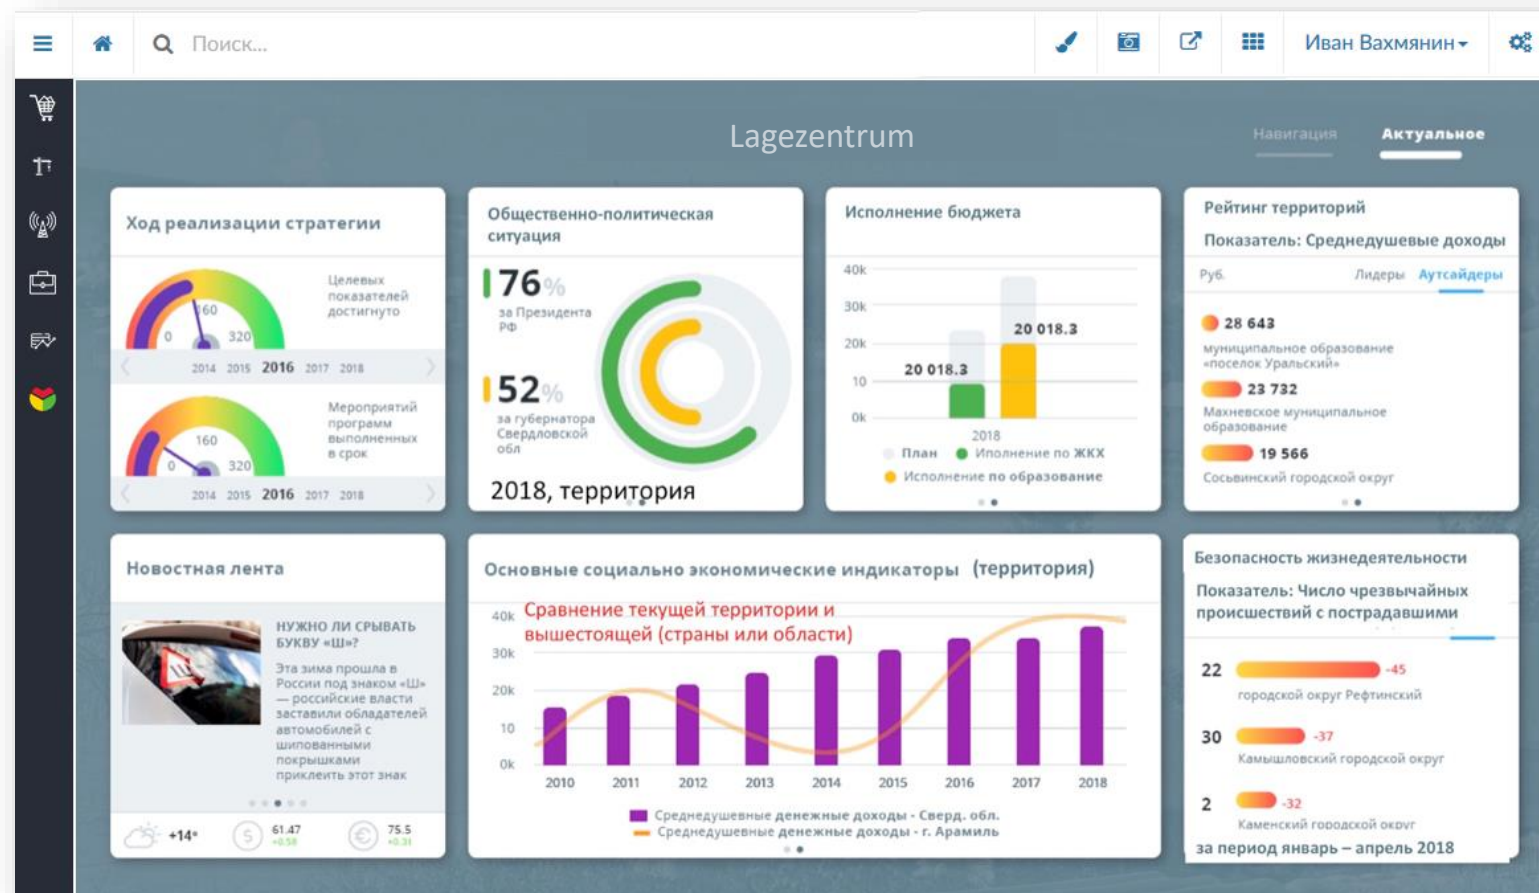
Поиск...

Иван Вахмянин

Lagezentrum

Навигация

Актуальное

Ход реализации стратегии

0 160 320

Целевых показателей достигнуто

2014 2015 2016 2017 2018

0 160 320

Мероприятий программ выполненных в срок

2014 2015 2016 2017 2018

Общественно-политическая ситуация

76%

за Президента РФ

52%

за губернатора Свердловской обл

2018, территория

Исполнение бюджета

40k
30k
20k
10
0k

20 018.3

20 018.3

2018

План

Иполнение по ЖКХ

Исполнение по образование

Рейтинг территорий

Показатель: Среднедушевые доходы

Руб.

Лидеры

Аутсайдеры

28 643

муниципальное образование «поселок Уральский»

23 732

Махневское муниципальное образование

19 566

Сосьвинский городской округ

Новостная лента

НУЖНО ЛИ СРЫВАТЬ БУКВУ «Ш»?

Эта зима прошла в России под знаком «Ш» — российские власти заставили обладателей автомобилей с шипованными покрышками приклеить этот знак

+14°

61.47
+0.58

75.5
+0.31

Основные социально экономические индикаторы (территория)

Сравнение текущей территории и вышестоящей (страны или области)

40k
30k
20k
10
0k

2010 2011 2012 2013 2014 2015 2016 2017 2018

Среднедушевые денежные доходы - Сверд. обл.

Среднедушевые денежные доходы - г. Арамиль

Безопасность жизнедеятельности

Показатель: Число чрезвычайных происшествий с пострадавшими

22 -45

городской округ Рефтинский

30 -37

Камышловский городской округ

2 -32

Каменский городской округ

за период январь – апрель 2018